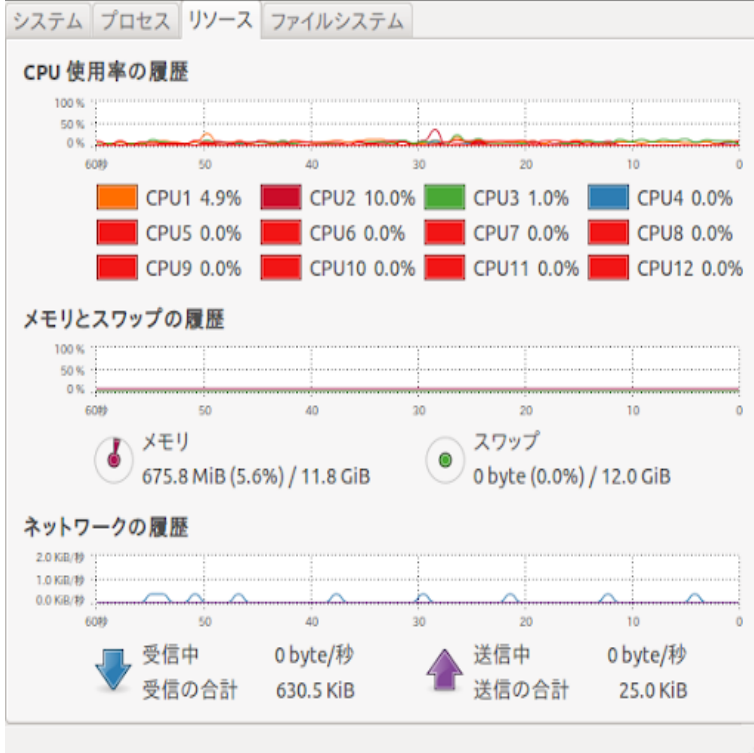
システム プロセス リソース ファイルシステム

CPU 使用率の履歴

100 %
50 %
0 %
60秒 50 40 30 20 10 0

CPU1 4.9% CPU2 10.0% CPU3 1.0% CPU4 0.0%
CPU5 0.0% CPU6 0.0% CPU7 0.0% CPU8 0.0%
CPU9 0.0% CPU10 0.0% CPU11 0.0% CPU12 0.0%

メモリとスワップの履歴

100 %
50 %
0 %
60秒 50 40 30 20 10 0

メモリ
675.8 MiB (5.6%) / 11.8 GiB

スワップ
0 byte (0.0%) / 12.0 GiB

ネットワークの履歴

2.0 KiB/秒
1.0 KiB/秒
0.0 KiB/秒
60秒 50 40 30 20 10 0

受信中 0 byte/秒
受信の合計 630.5 KiB

送信中 0 byte/秒
送信の合計 25.0 KiB